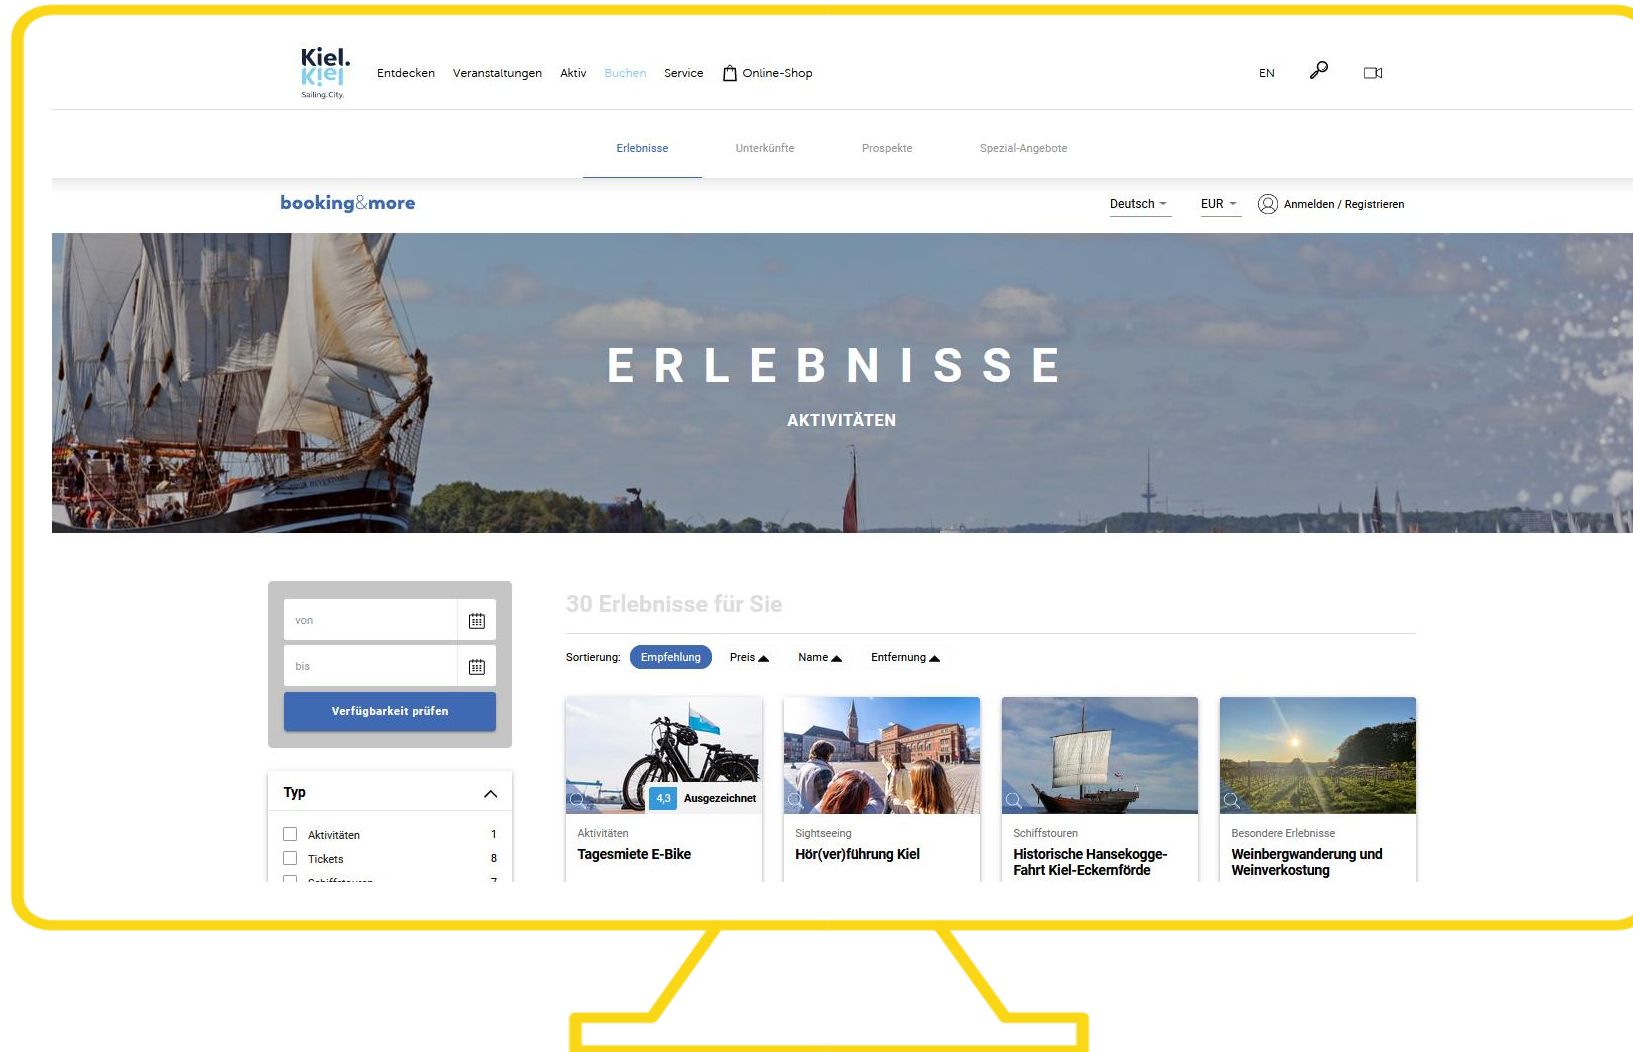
Kiel. Kiel Sailing City

Entdecken Veranstaltungen Aktiv Buchen Service Online-Shop

EN

Erlebnisse Unterkünfte Prospekte Spezial-Angebote

booking&more

Deutsch EUR Anmelden / Registrieren

ERLEBNISSE

AKTIVITÄTEN

von

bis

Verfügbarkeit prüfen

Typ

Aktivitäten 1

Tickets 8

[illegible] 7

30 Erlebnisse für Sie

Sortierung: Empfehlung Preis Name Entfernung

4,3 Ausgezeichnet

Aktivitäten
Tagesmiete E-Bike

Sightseeing
Hör(ver)führung Kiel

Schiffstouren
Historische Hansekogge-Fahrt Kiel-Eckernförde

Besondere Erlebnisse
Weinbergwanderung und Weinverkostung